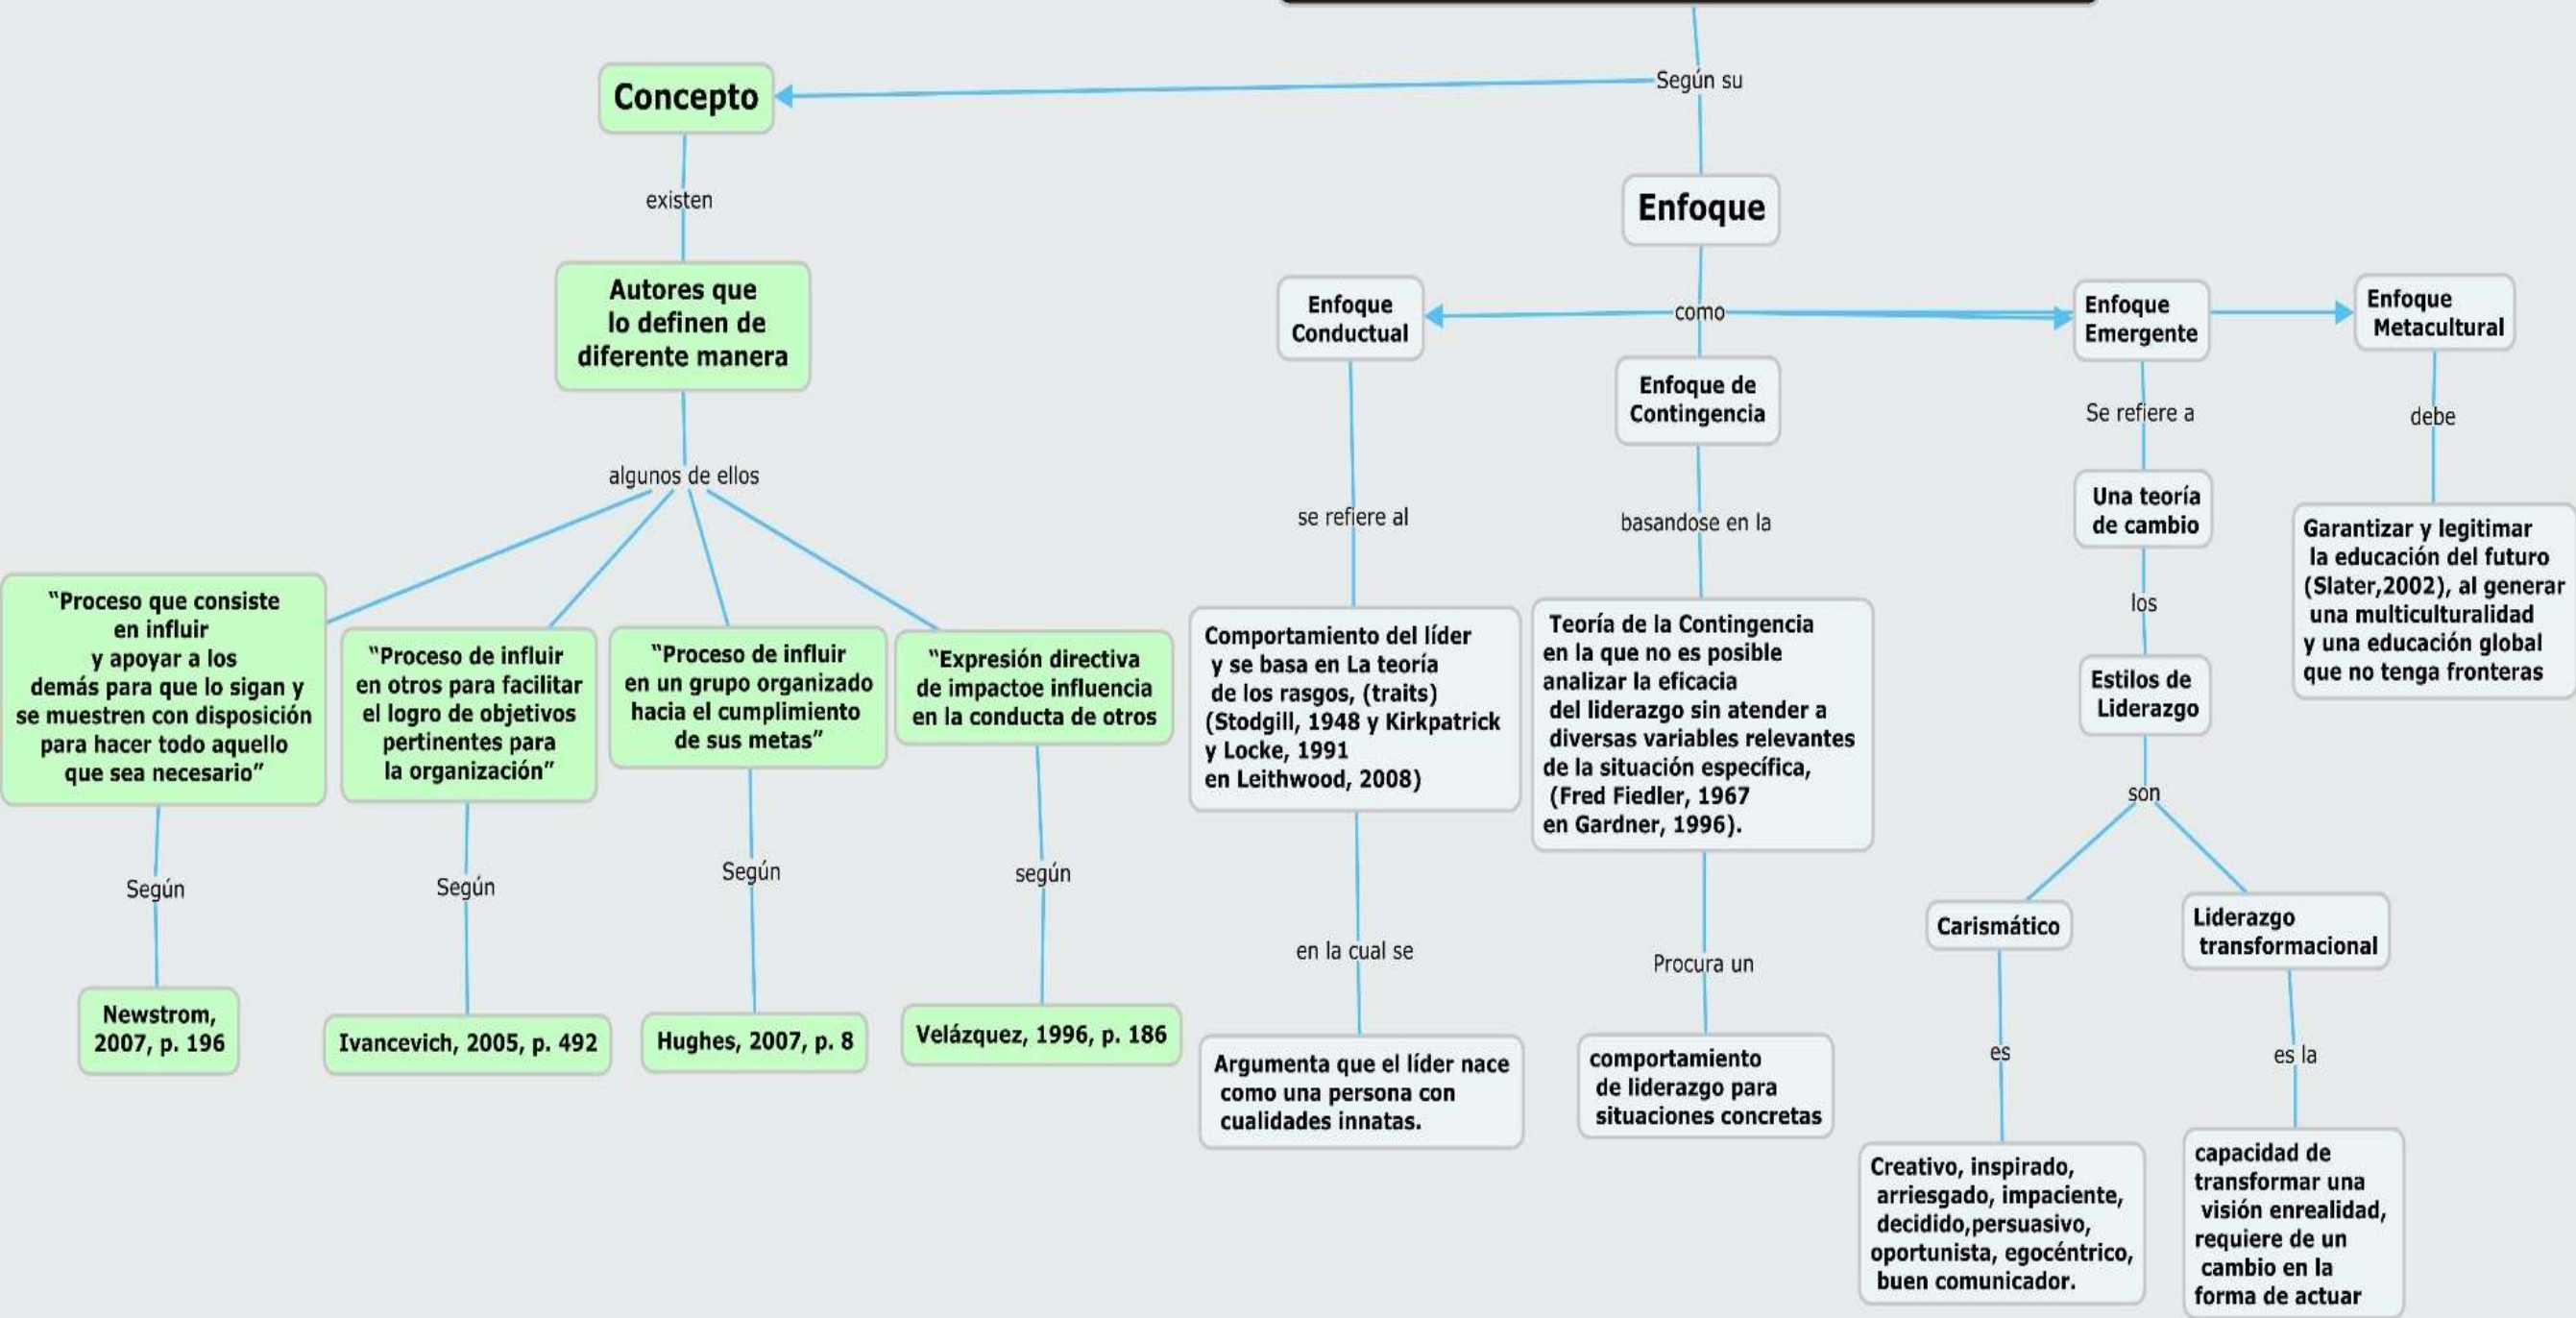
Según su

Concepto

existen

Autores que lo definen de diferente manera

algunos de ellos

"Proceso que consiste en influir y apoyar a los demás para que lo sigan y se muestren con disposición para hacer todo aquello que sea necesario"

Según

Newstrom, 2007, p. 196

"Proceso de influir en otros para facilitar el logro de objetivos pertinentes para la organización"

Según

Ivancevich, 2005, p. 492

"Proceso de influir en un grupo organizado hacia el cumplimiento de sus metas"

Según

Hughes, 2007, p. 8

"Expresión directiva de impactoe influencia en la conducta de otros

según

Velázquez, 1996, p. 186

Enfoque

como

Enfoque Conductual

se refiere al

Comportamiento del líder y se basa en La teoría de los rasgos, (traits) (Stodgill, 1948 y Kirkpatrick y Locke, 1991 en Leithwood, 2008)

en la cual se

Argumenta que el líder nace como una persona con cualidades innatas.

Enfoque de Contingencia

basandose en la

Teoría de la Contingencia en la que no es posible analizar la eficacia del liderazgo sin atender a diversas variables relevantes de la situación específica, (Fred Fiedler, 1967 en Gardner, 1996).

Procura un

comportamiento de liderazgo para situaciones concretas

Enfoque Emergente

Se refiere a

Una teoría de cambio

los

Estilos de Liderazgo

son

Carismático

es

Creativo, inspirado, arriesgado, impaciente, decidido,persuasivo, oportunista, egocéntrico, buen comunicador.

Liderazgo transformacional

es la

capacidad de transformar una visión enrealidad, requiere de un cambio en la forma de actuar

Enfoque Metacultural

debe

Garantizar y legitimar la educación del futuro (Slater,2002), al generar una multiculturalidad y una educación global que no tenga fronteras